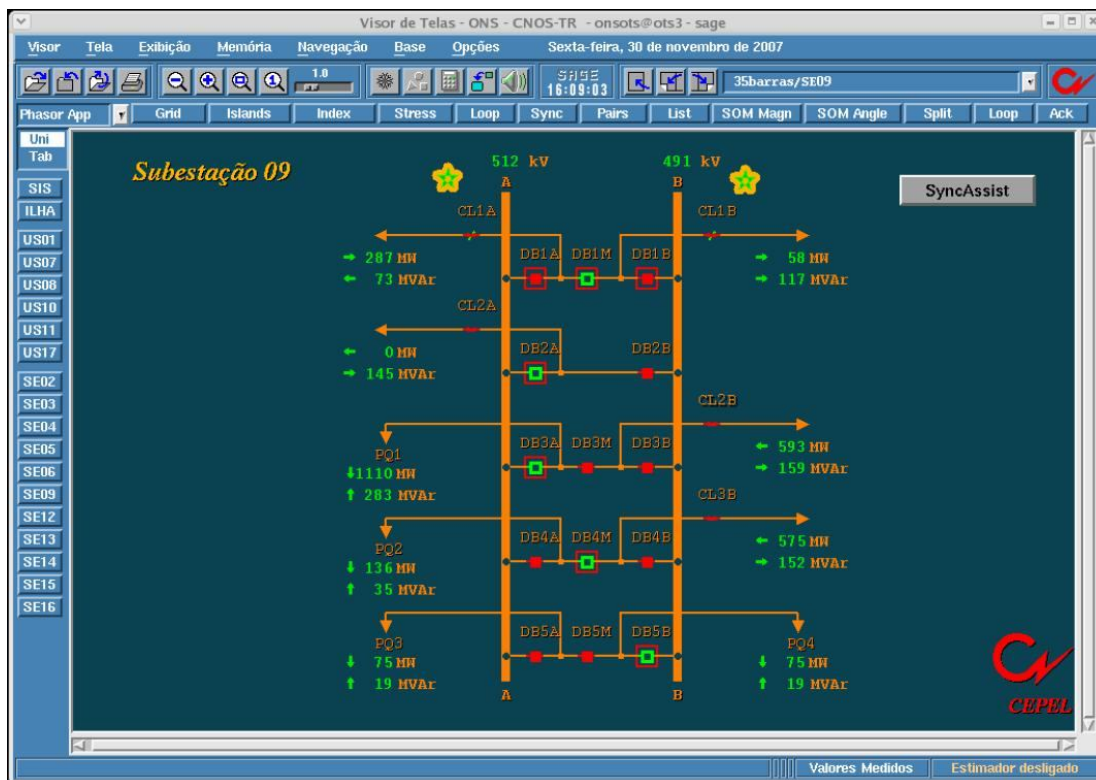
Visor de Telas - ONS - CNOS-TR - onsots@ots3 - sage

Visor Tela Exibição Memória Navegação Base Opções Sexta-feira, 30 de novembro de 2007

1.0

SAGE 16:09:03

35barras/SE09

Phasor App Grid Islands Index Stress Loop Sync Pairs List SOM Magn SOM Angle Split Loop Ack

Uni Tab

SIS
ILHA
US01
US07
US08
US10
US11
US17
SE02
SE03
SE04
SE05
SE06
SE09
SE12
SE13
SE14
SE15
SE16

Subestação 09

512 kV
A

491 kV
B

SyncAssist

CL1A

CL1B

→ 287 MW
← 73 MVAr

DB1A DB1M DB1B

→ 58 MW
→ 117 MVAr

CL2A

← 0 MW
→ 145 MVAr

DB2A DB2B

CL2B

PQ1
↓1110 MW
↑ 283 MVAr

DB3A DB3M DB3B

← 593 MW
→ 159 MVAr

CL3B

PQ2
↓ 136 MW
↑ 35 MVAr

DB4A DB4M DB4B

← 575 MW
→ 152 MVAr

PQ3
↓ 75 MW
↑ 19 MVAr

DB5A DB5M DB5B

PQ4
↓ 75 MW
↑ 19 MVAr

A B

CEPEL

Valores Medidos Estimador desligado